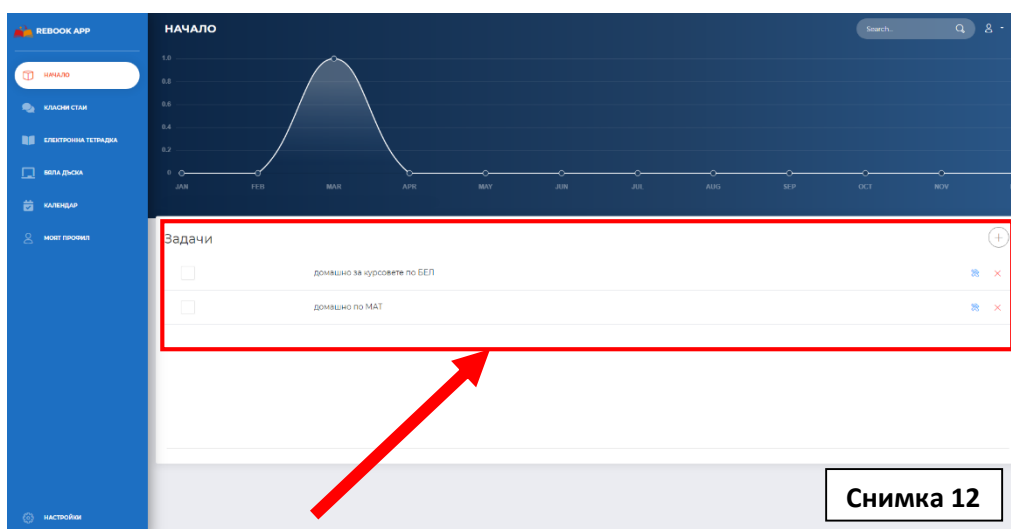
REBOOK APP

НАЧАЛО

КЛАСНИ СТАИ

ЕЛЕКТРОННА ТЕТРАДКА

БЯЛА ДЪСКА

КАЛЕНДАР

МОЯТ ПРОФИЛ

НАСТРОЙКИ

НАЧАЛО

Search...

1.0
0.8
0.6
0.4
0.2
0

JAN FEB MAR APR MAY JUN JUL AUG SEP OCT NOV

Задачи

домашно за курсовете по БЕЛ

домашно по МАТ

Снимка 12